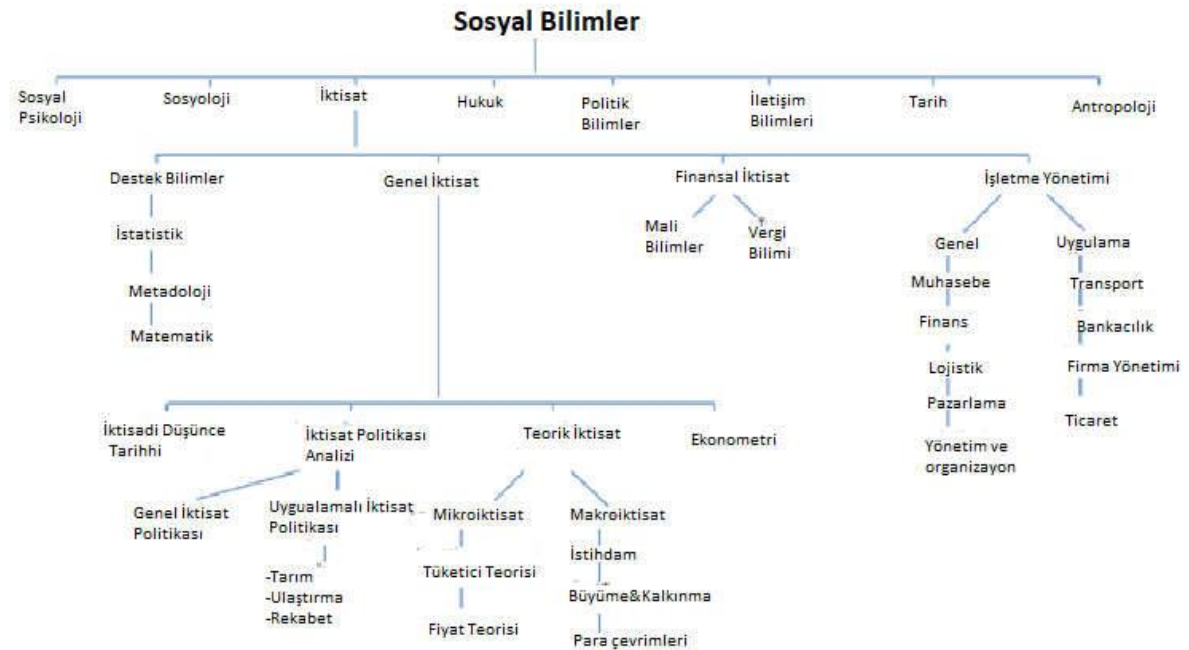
Sosyal Bilimler

Sosyal Psikoloji

Sosyoloji

İktisat

Hukuk

Politik Bilimler

İletişim Bilimleri

Tarih

Antropoloji

Destek Bilimler

İstatistik

Metadoloji

Matematik

Genel İktisat

Finansal İktisat

Mali Bilimler

Vergi Bilimi

İşletme Yönetimi

Genel

Muhasebe

Finans

Lojistik

Pazarlama

Yönetim ve organizayon

Uygulama

Transport

Bankacılık

Firma Yönetimi

Ticaret

İktisadi Düşünce Tarihhi

İktisat Politikası Analizi

Genel İktisat Politikası

Uygualamalı İktisat Politikası

-Tarım
-Ulaştırma
-Rekabet

Teorik İktisat

Mikroiktisat

Tüketici Teorisi

Fiyat Teorisi

Makroiktisat

İstihdam

Büyüme&Kalkınma

Para çevrimleri

Ekonometri